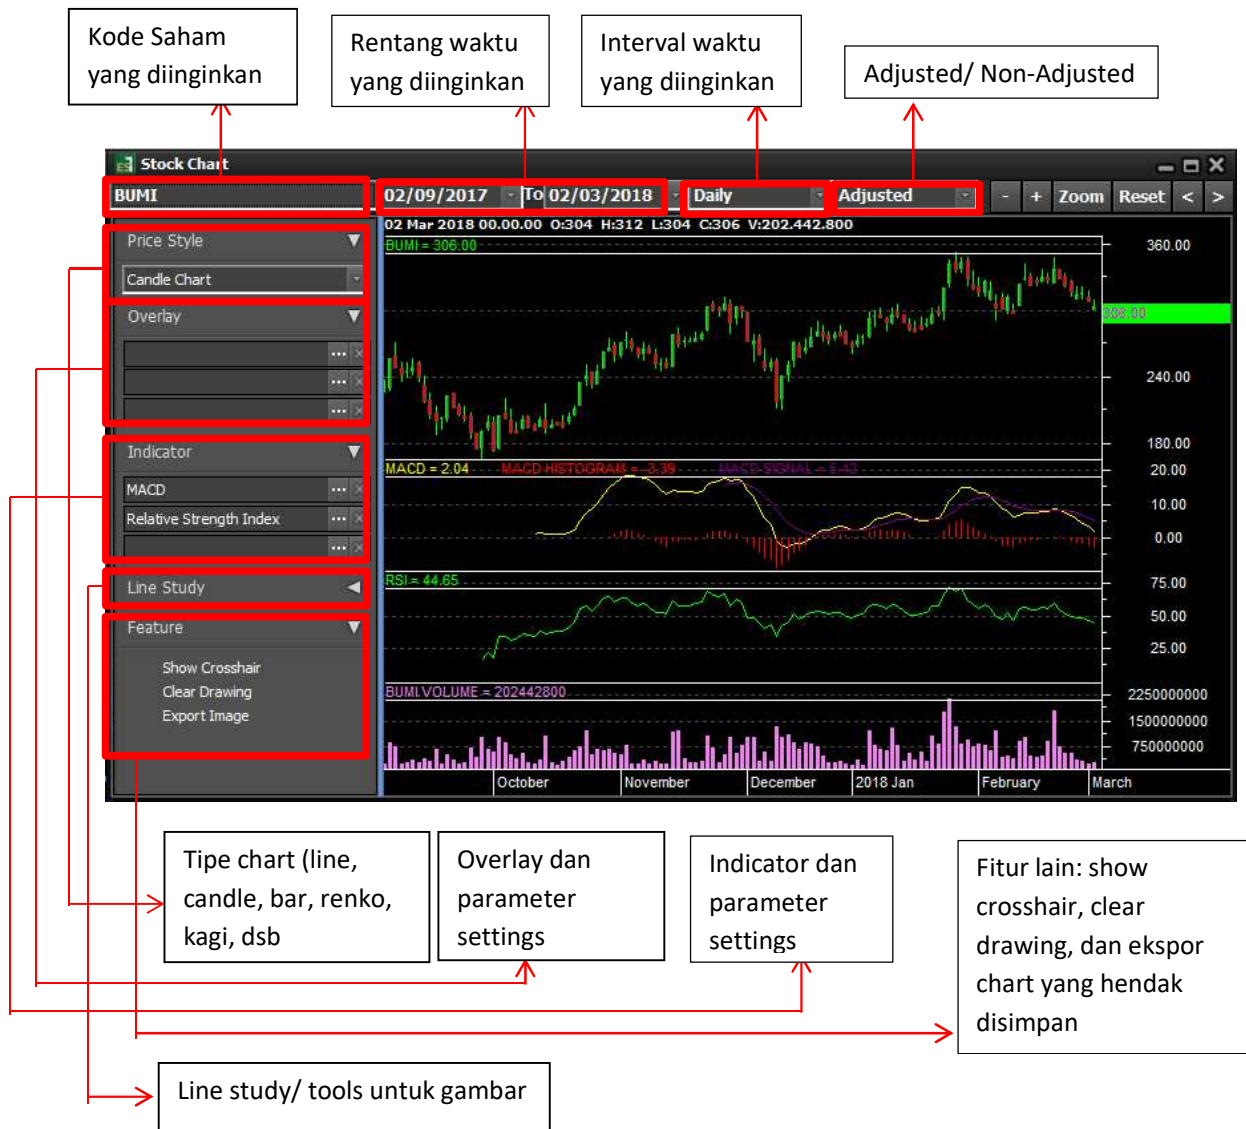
Kode Saham yang diinginkan

Rentang waktu yang diinginkan

Interval waktu yang diinginkan

Adjusted/ Non-Adjusted

Stock Chart

BUMI

02/09/2017 To 02/03/2018

Daily

Adjusted

- + Zoom Reset < >

Price Style

Candle Chart

Overlay

Indicator

MACD

Relative Strength Index

Line Study

Feature

Show Crosshair
Clear Drawing
Export Image

02 Mar 2018 00.00.00 O:304 H:312 L:304 C:306 V:202.442.800

BUMI = 306.00

360.00
308.00
240.00
180.00

MACD = 2.04 MACD HISTOGRAM = -3.39 MACD SIGNAL = 5.43

20.00
10.00
0.00

RSI = 44.65

75.00
50.00
25.00

BUMI.VOLUME = 202442800

2250000000
1500000000
750000000

October November December 2018 Jan February March

Tipe chart (line, candle, bar, renko, kagi, dsb

Overlay dan parameter settings

Indicator dan parameter settings

Fitur lain: show crosshair, clear drawing, dan ekspor chart yang hendak disimpan

Line study/ tools untuk gambar